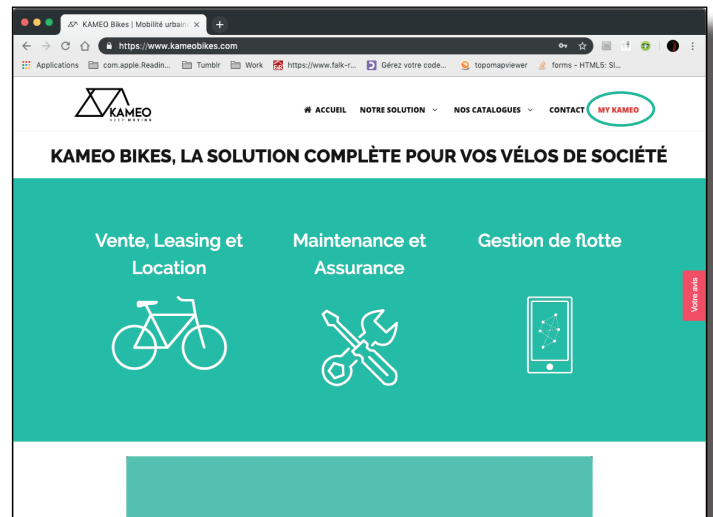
KAMEO Bikes | Mobilité urbain ×
https://www.kameobikes.com
Applications com.apple.Readin... Tumblr Work https://www.falk-r... Gérez votre code... topomapviewer forms - HTML5: Si...

KAMEO
KEEP MOVING

ACCUEIL NOTRE SOLUTION NOS CATALOGUES CONTACT MY KAMEO

KAMEO BIKES, LA SOLUTION COMPLÈTE POUR VOS VÉLOS DE SOCIÉTÉ

Vente, Leasing et Location

Maintenance et Assurance

Gestion de flotte

Votre avis